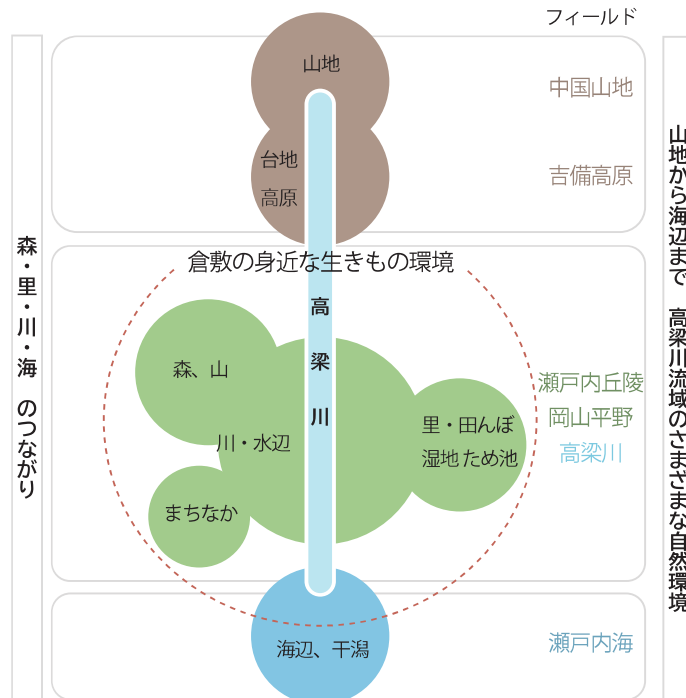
フィールド

森・里・川・海　のつながり

山地
台地
高原

中国山地
吉備高原

倉敷の身近な生きもの環境

高
梁
川

森、山
川・水辺
まちなか
里・田んぼ
湿地 ため池

瀬戸内丘陵
岡山平野
高梁川

海辺、干潟

瀬戸内海

山地から海辺まで　高梁川流域のさまざまな自然環境